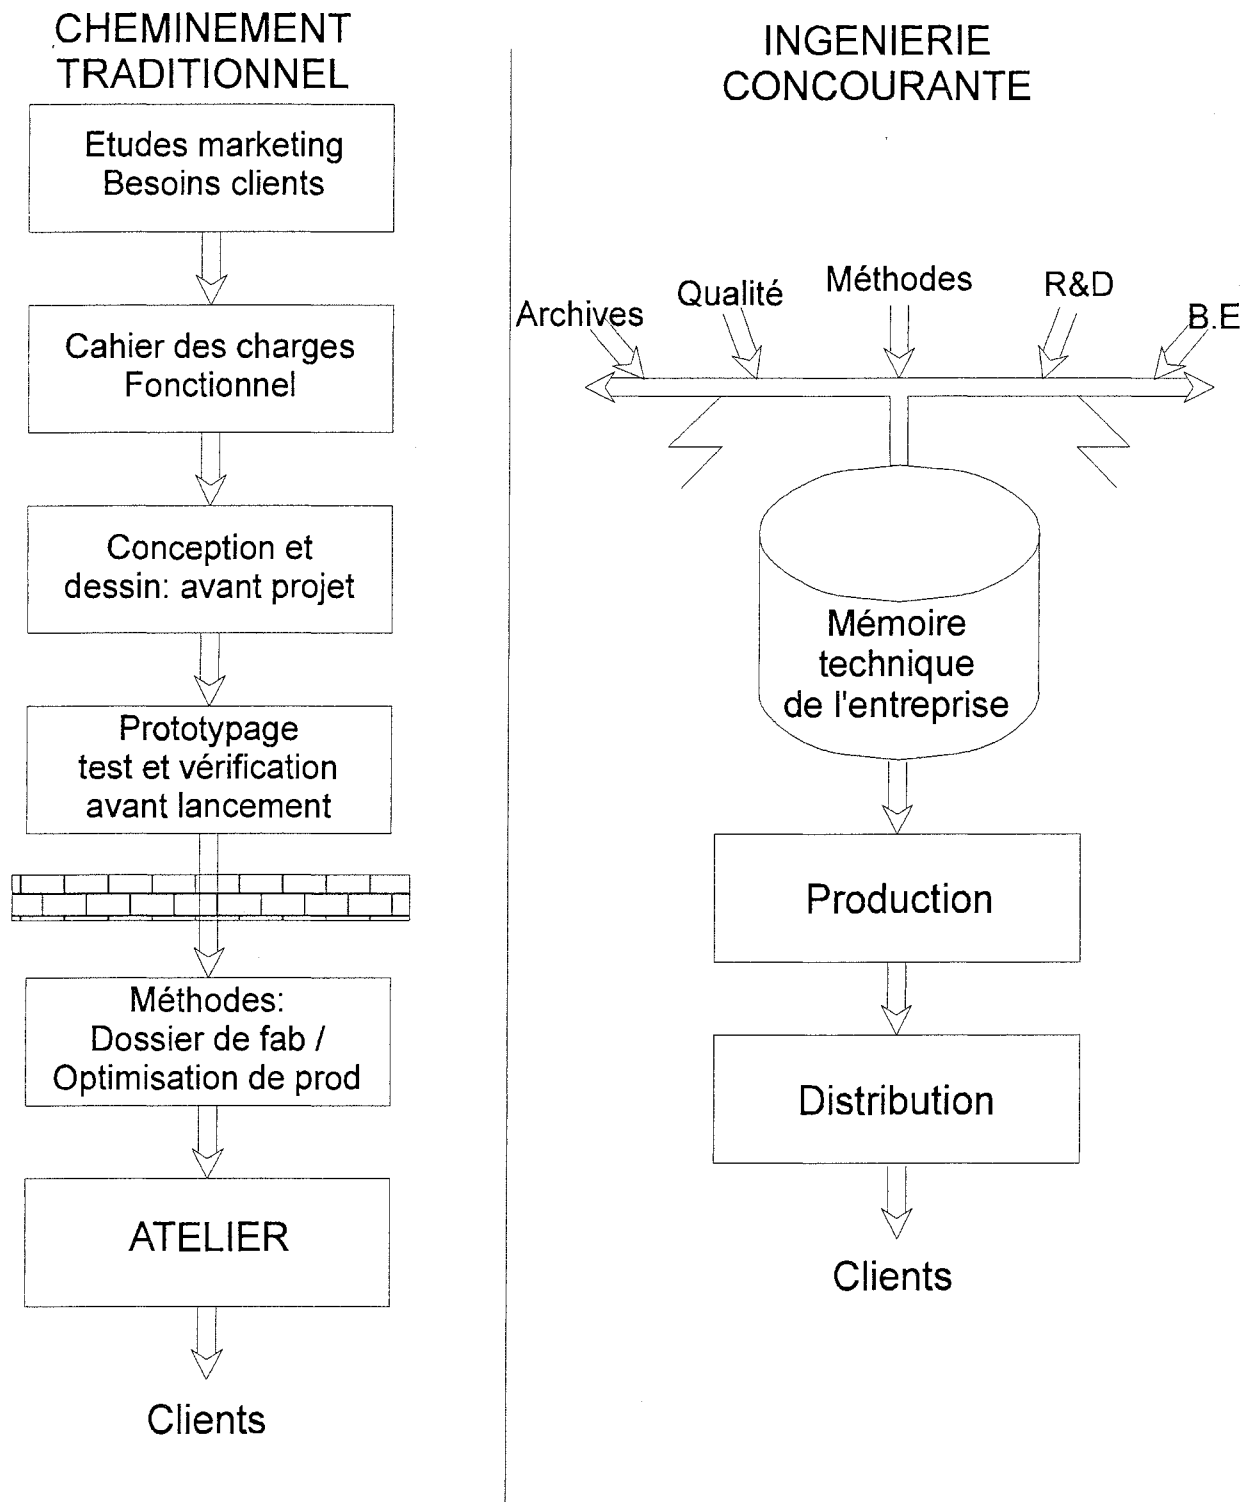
CHEMINEMENT TRADITIONNEL

Etudes marketing
Besoins clients

Cahier des charges
Fonctionnel

Conception et
dessin: avant projet

Prototypage
test et vérification
avant lancement

Méthodes:
Dossier de fab /
Optimisation de prod

ATELIER

Clients

INGENIERIE CONCOURANTE

Archives
Qualité
Méthodes
R&D
B.E

Mémoire
technique
de l'entreprise

Production

Distribution

Clients